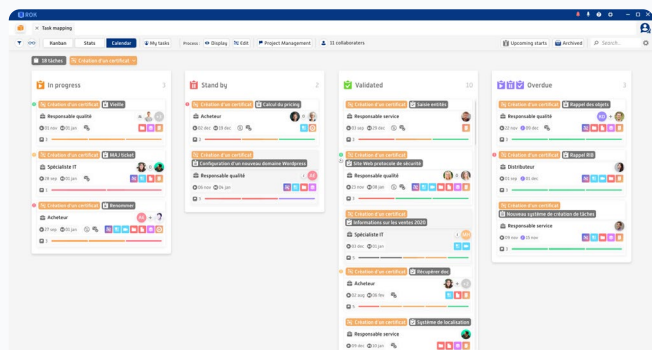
BOX

Task mapping

Kanban Stats Calendar My tasks Process Display Edit Project Management 31 collaborators Upcoming starts Archived Search...

18 tâches Création d'un certificat

In progress 3

Création d'un certificat Veille
Responsable qualité
05 oct 05 jan

Création d'un certificat MAJ ticket
Spécialiste IT
08 sep 05 jan

Création d'un certificat Renommer
Acheteur
27 sep 05 jan

Stand by 2

Création d'un certificat Calcul du pricing
Acheteur
02 déc 19 déc

Création d'un certificat
Configuration d'un nouveau domaine Wordpress
Responsable qualité
06 nov 04 jan

Validated 10

Création d'un certificat Saisie entités
Responsable service
05 oct 29 déc

Création d'un certificat
Site Web protocole de sécurité
Responsable qualité
23 nov 03 jan

Création d'un certificat
Informations sur les ventes 2020
Spécialiste IT

Création d'un certificat Récupérer doc
Acheteur
02 oct 09 jan

Création d'un certificat Système de localisation
Responsable service
09 déc 05 jan

Overdue 5

Création d'un certificat Rappel des objets
Responsable qualité
22 sep 09 déc

Création d'un certificat Rappel RIB
Distributeur
05 déc 03 déc

Création d'un certificat
Nouveau système de création de tâches
Responsable service
09 nov 09 nov